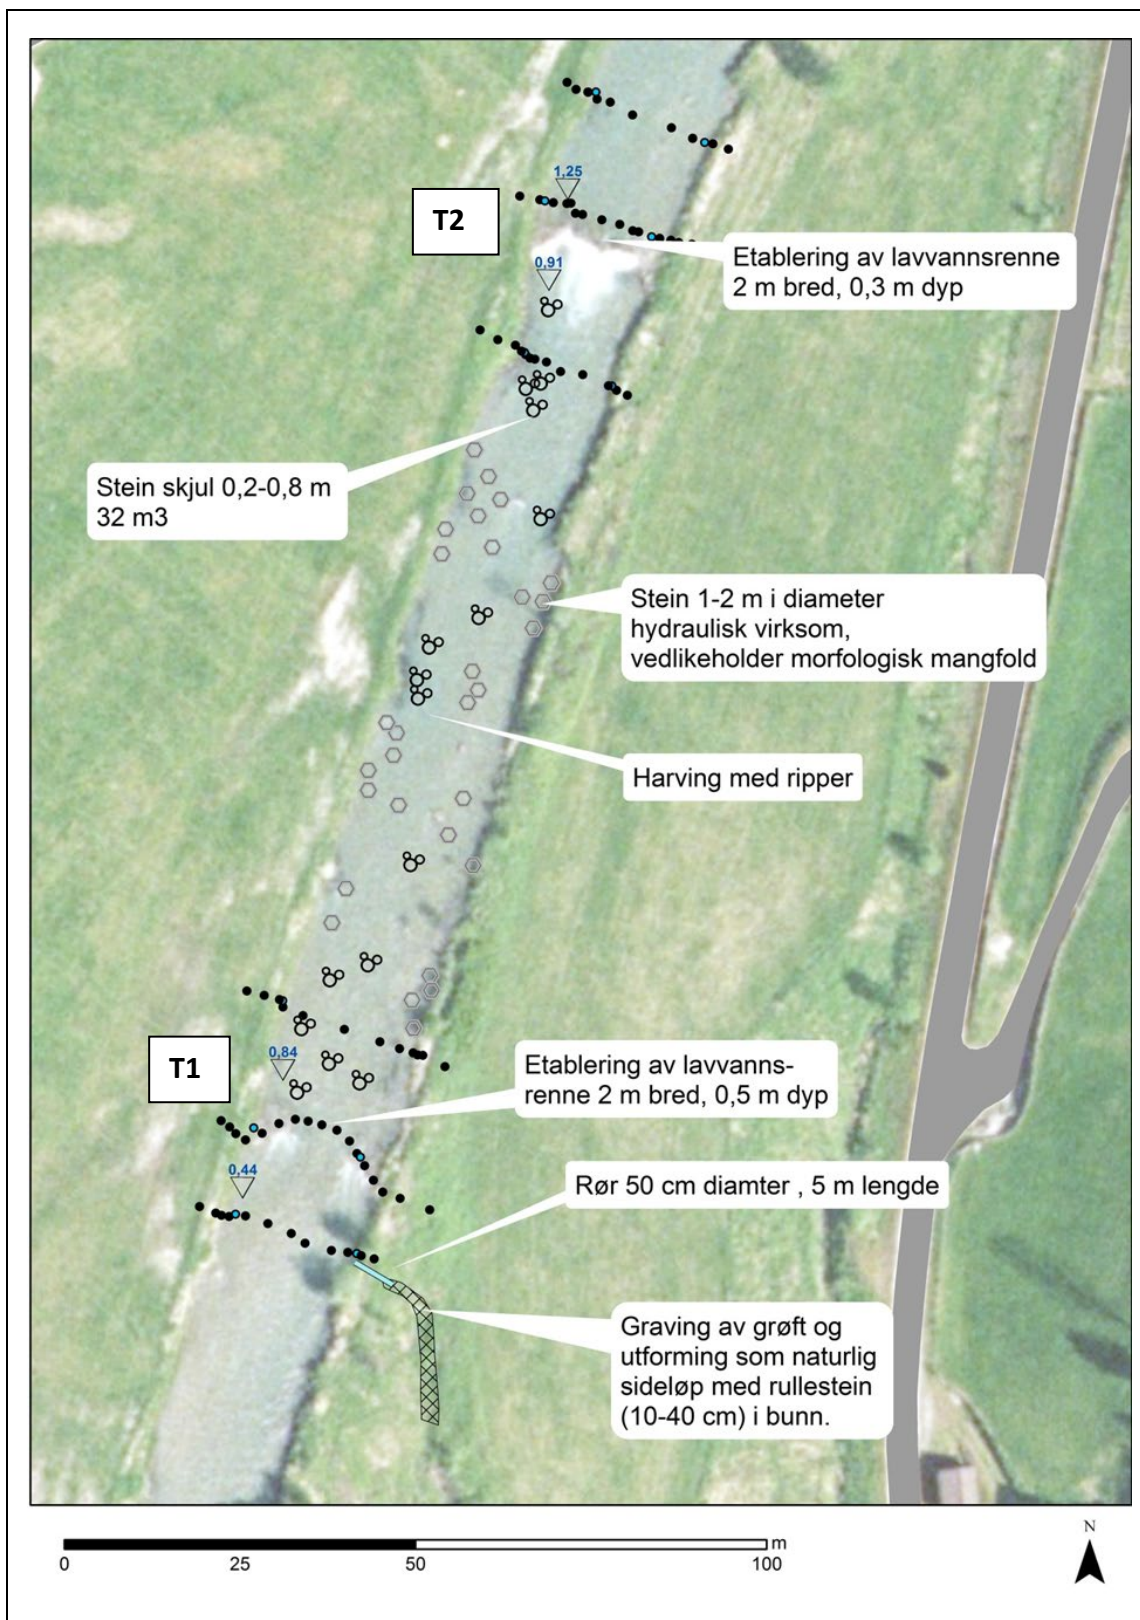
1,25

T2

Etablering av lavvannsrenne 2 m bred, 0,3 m dyp

0,91

Stein skjul 0,2-0,8 m 32 m3

Stein 1-2 m i diameter hydraulisk virksom, vedlikeholder morfologisk mangfold

Harving med ripper

T1

0,84

Etablering av lavvanns-renne 2 m bred, 0,5 m dyp

0,44

Rør 50 cm diamter , 5 m lengde

Graving av grøft og utforming som naturlig sideløp med rullestein (10-40 cm) i bunn.

0 25 50 100 m

N